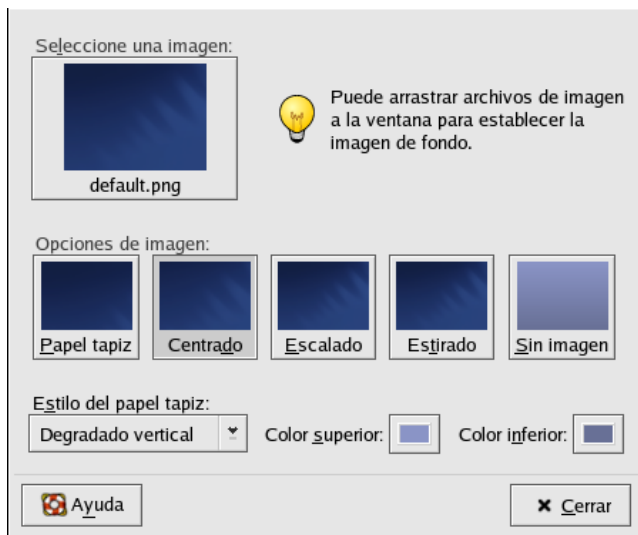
Seleccione una imagen:

default.png

Puede arrastrar archivos de imagen a la ventana para establecer la imagen de fondo.

Opciones de imagen:

Papel tapiz

Centrado

Escalado

Estirado

Sin imagen

Estilo del papel tapiz:

Degradado vertical

Color superior:

Color inferior:

Ayuda

Cerrar